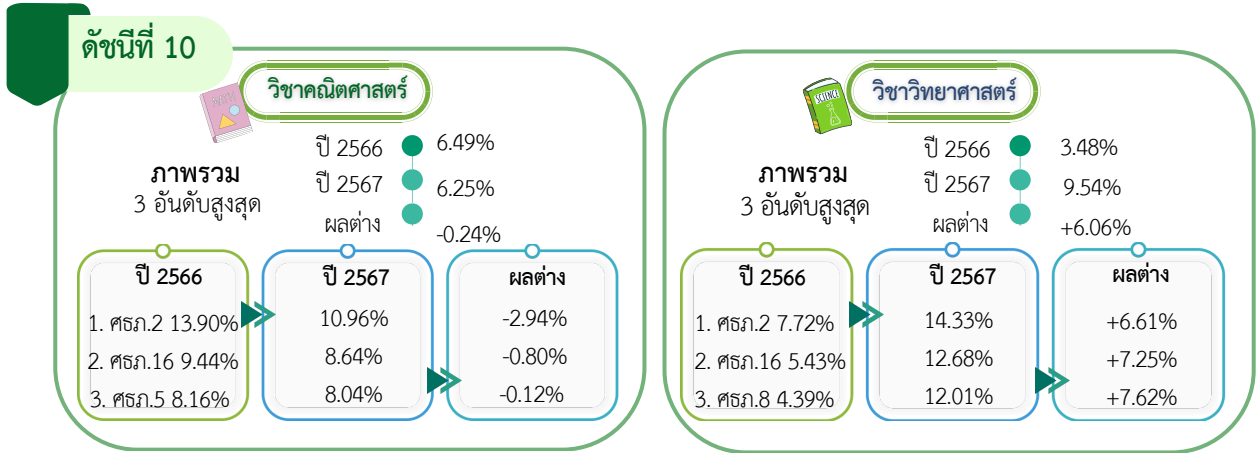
ดัชนีที่ 10

วิชาคณิตศาสตร์

ภาพรวม
3 อันดับสูงสุด

ปี 2566 6.49%
ปี 2567 6.25%
ผลต่าง -0.24%

| ปี 2566 | ปี 2567 | ผลต่าง |
|---|---|---|
| 1. ศธภ.2 13.90% | 10.96% | -2.94% |
| 2. ศธภ.16 9.44% | 8.64% | -0.80% |
| 3. ศธภ.5 8.16% | 8.04% | -0.12% |

SCIENCE

วิชาวิทยาศาสตร์

ภาพรวม
3 อันดับสูงสุด

ปี 2566 3.48%
ปี 2567 9.54%
ผลต่าง +6.06%

| ปี 2566 | ปี 2567 | ผลต่าง |
|---|---|---|
| 1. ศธภ.2 7.72% | 14.33% | +6.61% |
| 2. ศธภ.16 5.43% | 12.68% | +7.25% |
| 3. ศธภ.8 4.39% | 12.01% | +7.62% |